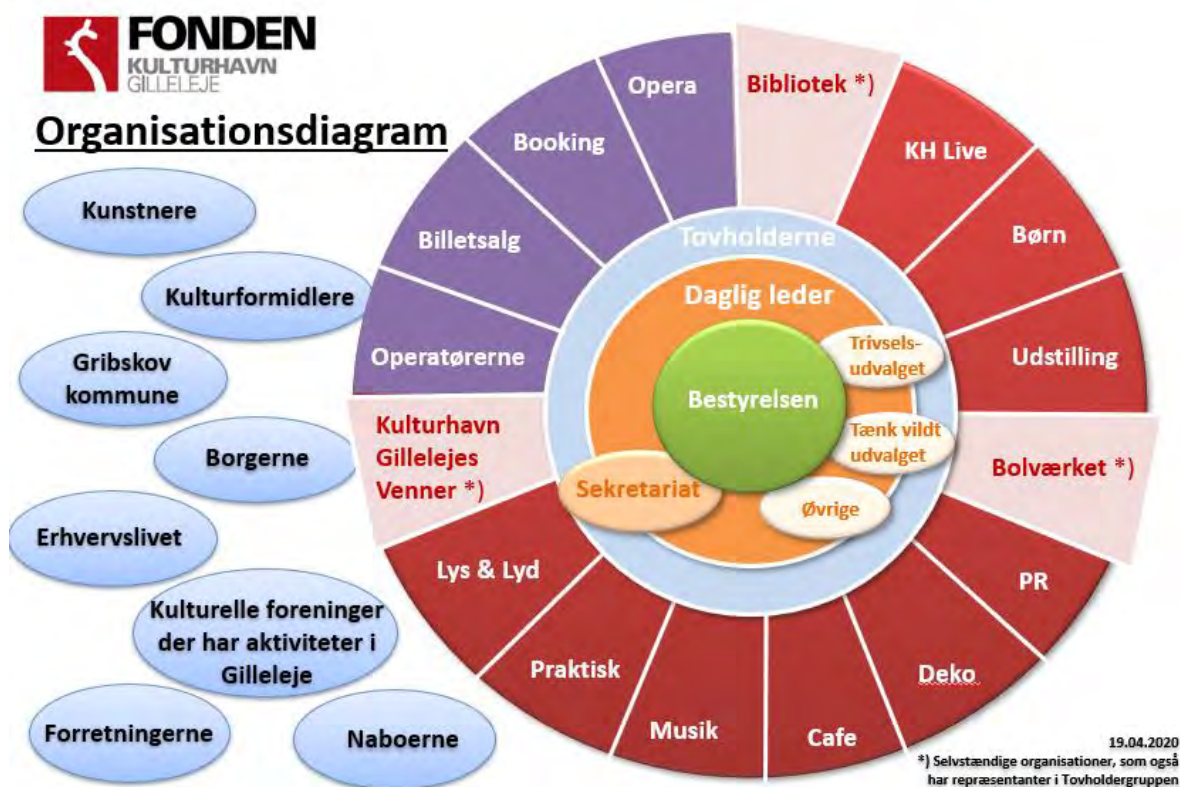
FONDEN
KULTURHAVN
GILLELEJE

Organisationsdiagram

Kunstnere

Kulturformidlere

Gribskov kommune

Borgerne

Erhvervslivet

Kulturelle foreninger der har aktiviteter i Gilleleje

Forretningerne

Naboerne

Opera

Bibliotek *)

KH Live

Børn

Udstilling

Bolværket *)

PR

Deko

Cafe

Musik

Praktisk

Lys & Lyd

Kulturhavn Gillelejes Venner *)

Operatørerne

Billetsalg

Booking

Tovholderne

Daglig leder

Trivsels-udvalget

Bestyrelsen

Tænk vildt udvalget

Sekretariat

Øvrige

19.04.2020
*) Selvstændige organisationer, som også har repræsentanter i Tovholdergruppen